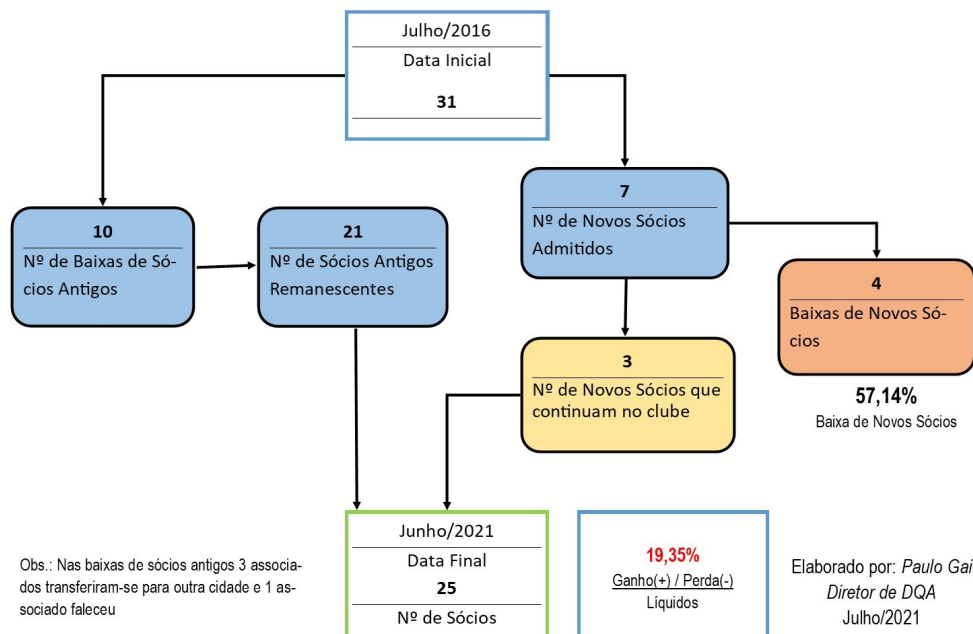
Julho/2016
Data Inicial
31

10
Nº de Baixas de Sócios Antigos

21
Nº de Sócios Antigos Remanescentes

7
Nº de Novos Sócios Admitidos

4
Baixas de Novos Sócios

57,14%
Baixa de Novos Sócios

3
Nº de Novos Sócios que continuam no clube

Junho/2021
Data Final
25
Nº de Sócios

19,35%
Ganho(+) / Perda(-)
Líquidos

Obs.: Nas baixas de sócios antigos 3 associados transferiram-se para outra cidade e 1 associado faleceu

Elaborado por: Paulo Gai
Diretor de DQA
Julho/2021